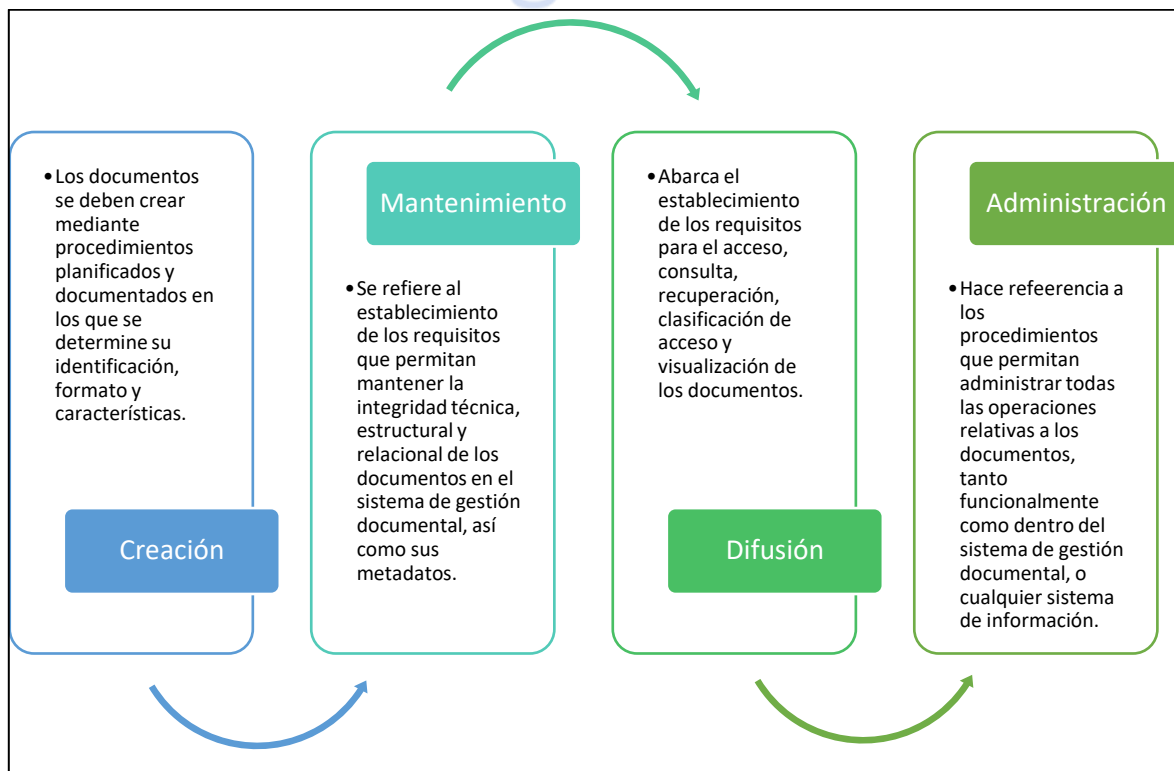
• Los documentos se deben crear mediante procedimientos planificados y documentados en los que se determine su identificación, formato y características.

Creación

Mantenimiento

• Se refiere al establecimiento de los requisitos que permitan mantener la integridad técnica, estructural y relacional de los documentos en el sistema de gestión documental, así como sus metadatos.

• Abarca el establecimiento de los requisitos para el acceso, consulta, recuperación, clasificación de acceso y visualización de los documentos.

Difusión

Administración

• Hace refeerencia a los procedimientos que permitan administrar todas las operaciones relativas a los documentos, tanto funcionalmente como dentro del sistema de gestión documental, o cualquier sistema de información.